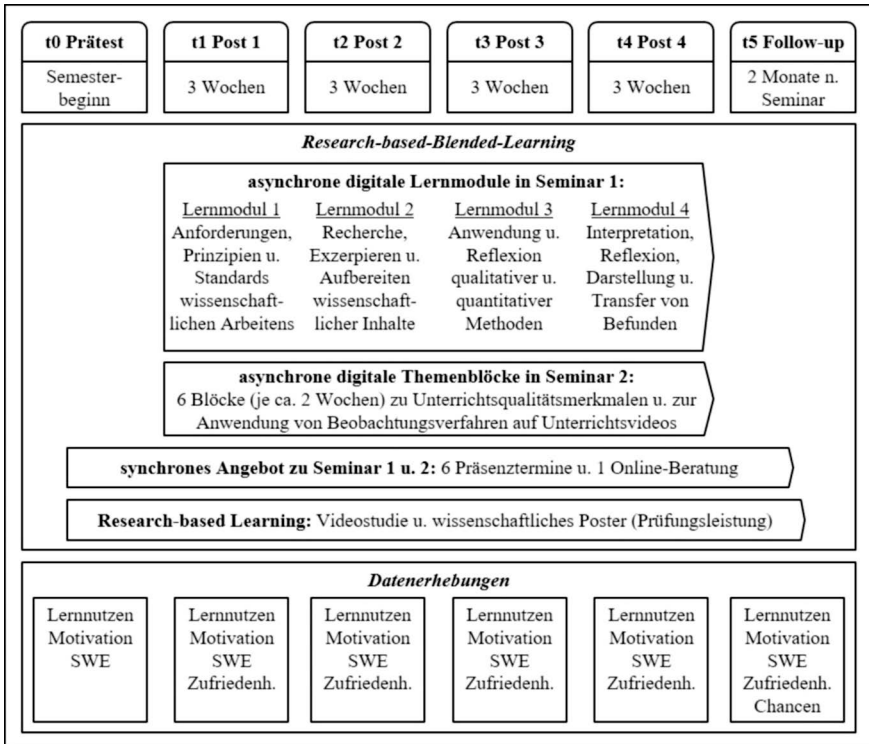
t0 Prätest
Semesterbeginn

t1 Post 1
3 Wochen

t2 Post 2
3 Wochen

t3 Post 3
3 Wochen

t4 Post 4
3 Wochen

t5 Follow-up
2 Monate n. Seminar

Research-based-Blended-Learning

asynchrone digitale Lernmodule in Seminar 1:

Lernmodul 1
Anforderungen, Prinzipien u. Standards wissenschaftlichen Arbeitens

Lernmodul 2
Recherche, Exzerpieren u. Aufbereiten wissenschaftlicher Inhalte

Lernmodul 3
Anwendung u. Reflexion qualitativer u. quantitativer Methoden

Lernmodul 4
Interpretation, Reflexion, Darstellung u. Transfer von Befunden

asynchrone digitale Themenblöcke in Seminar 2:
6 Blöcke (je ca. 2 Wochen) zu Unterrichtsqualitätsmerkmalen u. zur Anwendung von Beobachtungsverfahren auf Unterrichtsvideos

synchrones Angebot zu Seminar 1 u. 2: 6 Präsenztermine u. 1 Online-Beratung

Research-based Learning: Videostudie u. wissenschaftliches Poster (Prüfungsleistung)

Datenerhebungen

Lernnutzen
Motivation
SWE

Lernnutzen
Motivation
SWE
Zufriedenh.

Lernnutzen
Motivation
SWE
Zufriedenh.

Lernnutzen
Motivation
SWE
Zufriedenh.

Lernnutzen
Motivation
SWE
Zufriedenh.

Lernnutzen
Motivation
SWE
Zufriedenh.
Chancen